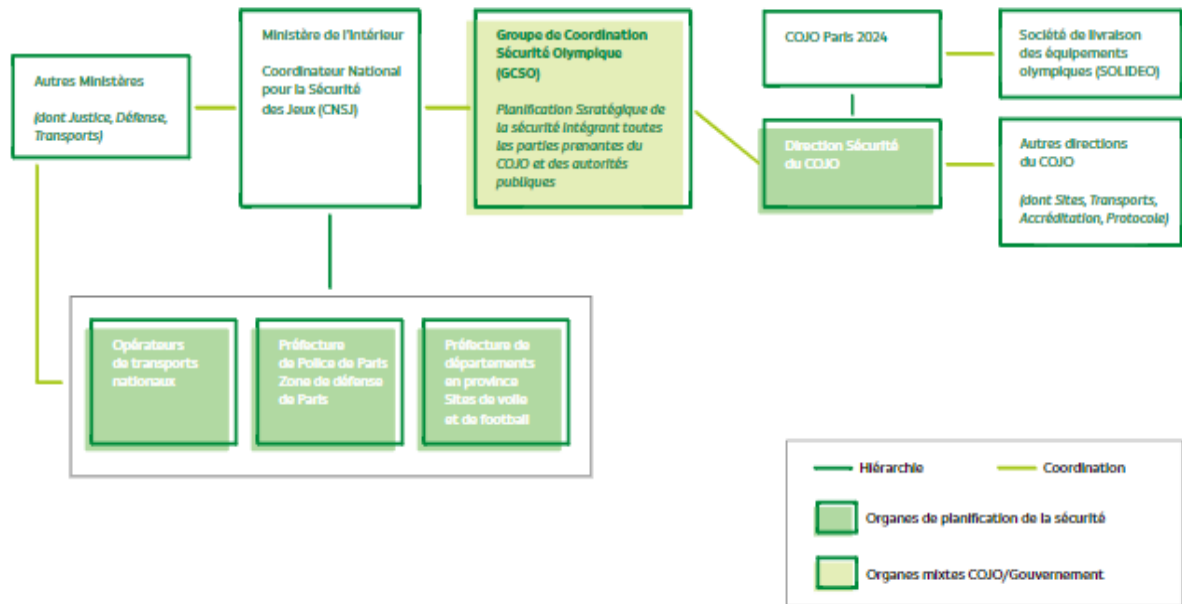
Autres Ministères

(dont Justice, Défense, Transports)

Ministère de l'intérieur

Coordinateur National pour la Sécurité des Jeux (CNSJ)

Groupe de Coordination Sécurité Olympique (GCSO)

Planification Ssratégique de la sécurité intégrant toutes les parties prenantes du COJO et des autorités publiques

COJO Paris 2024

Société de livraison des équipements olympiques (SOLIDEO)

Direction Sécurité du COJO

Autres directions du COJO

(dont Sites, Transports, Accréditation, Protocole)

Opérateurs de transports nationaux

Préfecture de Police de Paris Zone de défense de Paris

Préfecture de départements en province Sites de voile et de football

Hiérarchie

Coordination

Organes de planification de la sécurité

Organes mixtes COJO/Gouvernement